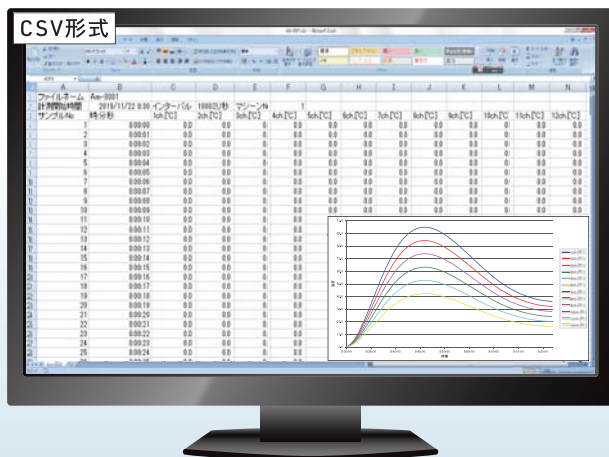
CSV形式

| | A | B | C | D | E | F | G | H | I | J | K | L | M | N |
|---|---|---|---|---|---|---|---|---|---|---|---|---|---|---|
| 1 | ファイルネーム | Am-0001 | | | | | | | | | | | | |
| 2 | 計測開始時間 | 2019/11/22 0:00 | インターバル | 1000ミリ秒 | マシーンNo | 1 | | | | | | | | |
| 3 | サンプルNo | 時分秒 | 1ch.[℃] | 2ch.[℃] | 3ch.[℃] | 4ch.[℃] | 5ch.[℃] | 6ch.[℃] | 7ch.[℃] | 8ch.[℃] | 9ch.[℃] | 10ch.[℃] | 11ch.[℃] | 12ch.[℃] |
| 4 | 1 | 0:00:00 | 0.0 | 0.0 | 0 | 0.0 | 0.0 | 0.0 | 0.0 | 0.0 | 0.0 | 0 | 0.0 | 0.0 |
| 5 | 2 | 0:00:01 | 0.0 | 0.0 | 0 | 0.0 | 0.0 | 0.0 | 0.0 | 0.0 | 0.0 | 0 | 0.0 | 0.0 |
| 6 | 3 | 0:00:02 | 0.0 | 0.0 | 0 | 0.0 | 0.0 | 0.0 | 0.0 | 0.0 | 0.0 | 0 | 0.0 | 0.0 |
| 7 | 4 | 0:00:03 | 0.0 | 0.0 | 0 | 0.0 | 0.0 | 0.0 | 0.0 | 0.0 | 0.0 | 0 | 0.0 | 0.0 |
| 8 | 5 | 0:00:04 | 0.0 | 0.0 | 0 | 0.0 | 0.0 | 0.0 | 0.0 | 0.0 | 0.0 | 0 | 0.0 | 0.0 |
| 9 | 6 | 0:00:05 | 0.0 | 0.0 | 0 | 0.0 | 0.0 | 0.0 | 0.0 | 0.0 | 0.0 | 0 | 0.0 | 0.0 |
| 10 | 7 | 0:00:06 | 0.0 | 0.0 | 0 | 0.0 | 0.0 | 0.0 | 0.0 | 0.0 | 0.0 | 0 | 0.0 | 0.0 |
| 11 | 8 | 0:00:07 | 0.0 | 0.0 | 0 | 0.0 | 0.0 | 0.0 | 0.0 | 0.0 | 0.0 | 0 | 0.0 | 0.0 |
| 12 | 9 | 0:00:08 | 0.0 | 0.0 | 0 | 0.0 | 0.0 | 0.0 | 0.0 | 0.0 | 0.0 | 0 | 0.0 | 0.0 |
| 13 | 10 | 0:00:09 | 0.0 | 0.0 | 0 | 0.0 | 0.0 | 0.0 | 0.0 | 0.0 | 0.0 | 0 | 0.0 | 0.0 |
| 14 | 11 | 0:00:10 | 0.0 | 0.0 | 0 | 0.0 | | | | | | | | |
| 15 | 12 | 0:00:11 | 0.0 | 0.0 | 0 | 0.0 | | | | | | | | |
| 16 | 13 | 0:00:12 | 0.0 | 0.0 | 0 | 0.0 | | | | | | | | |
| 17 | 14 | 0:00:13 | 0.0 | 0.0 | 0 | 0.0 | | | | | | | | |
| 18 | 15 | 0:00:14 | 0.0 | 0.0 | 0 | 0.0 | | | | | | | | |
| 19 | 16 | 0:00:15 | 0.0 | 0.0 | 0 | 0.0 | | | | | | | | |
| 20 | 17 | 0:00:16 | 0.0 | 0.0 | 0 | 0.0 | | | | | | | | |
| 21 | 18 | 0:00:17 | 0.0 | 0.0 | 0 | 0.0 | | | | | | | | |
| 22 | 19 | 0:00:18 | 0.0 | 0.0 | 0 | 0.0 | | | | | | | | |
| 23 | 20 | 0:00:19 | 0.0 | 0.0 | 0 | 0.0 | | | | | | | | |
| 24 | 21 | 0:00:20 | 0.0 | 0.0 | 0 | 0.0 | | | | | | | | |
| 25 | 22 | 0:00:21 | 0.0 | 0.0 | 0 | 0.0 | | | | | | | | |
| 26 | 23 | 0:00:22 | 0.0 | 0.0 | 0 | 0.0 | | | | | | | | |
| 27 | 24 | 0:00:23 | 0.0 | 0.0 | 0 | 0.0 | | | | | | | | |
| 28 | 25 | 0:00:24 | 0.0 | 0.0 | 0 | 0.0 | | | | | | | | |

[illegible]